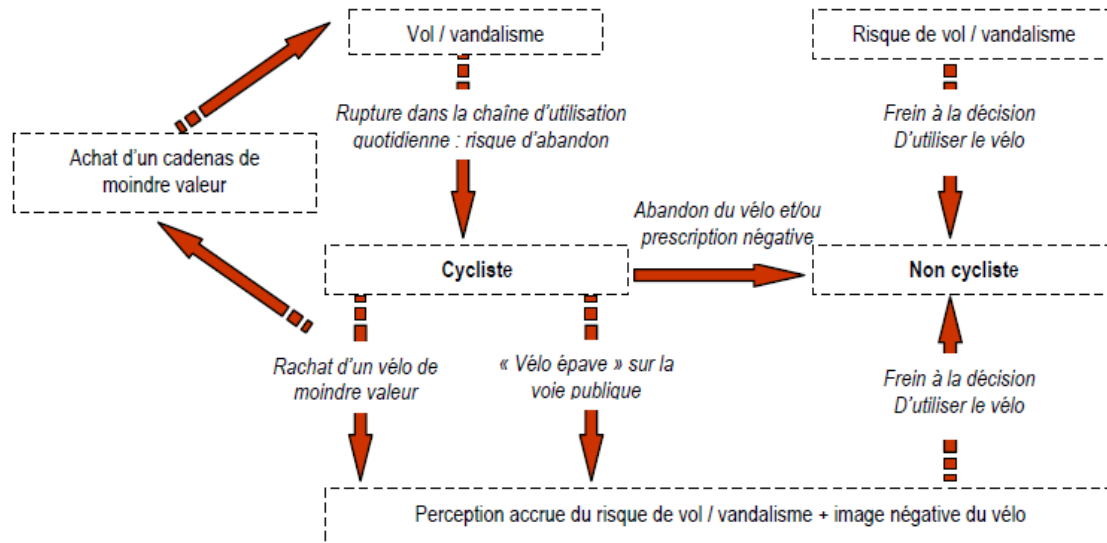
Vol / vandalisme

Risque de vol / vandalisme

Rupture dans la chaîne d'utilisation quotidienne : risque d'abandon

Frein à la décision D'utiliser le vélo

Achat d'un cadenas de moindre valeur

Abandon du vélo et/ou prescription négative

Cycliste

Non cycliste

Rachat d'un vélo de moindre valeur

« Vélo épave » sur la voie publique

Frein à la décision D'utiliser le vélo

Perception accrue du risque de vol / vandalisme + image négative du vélo